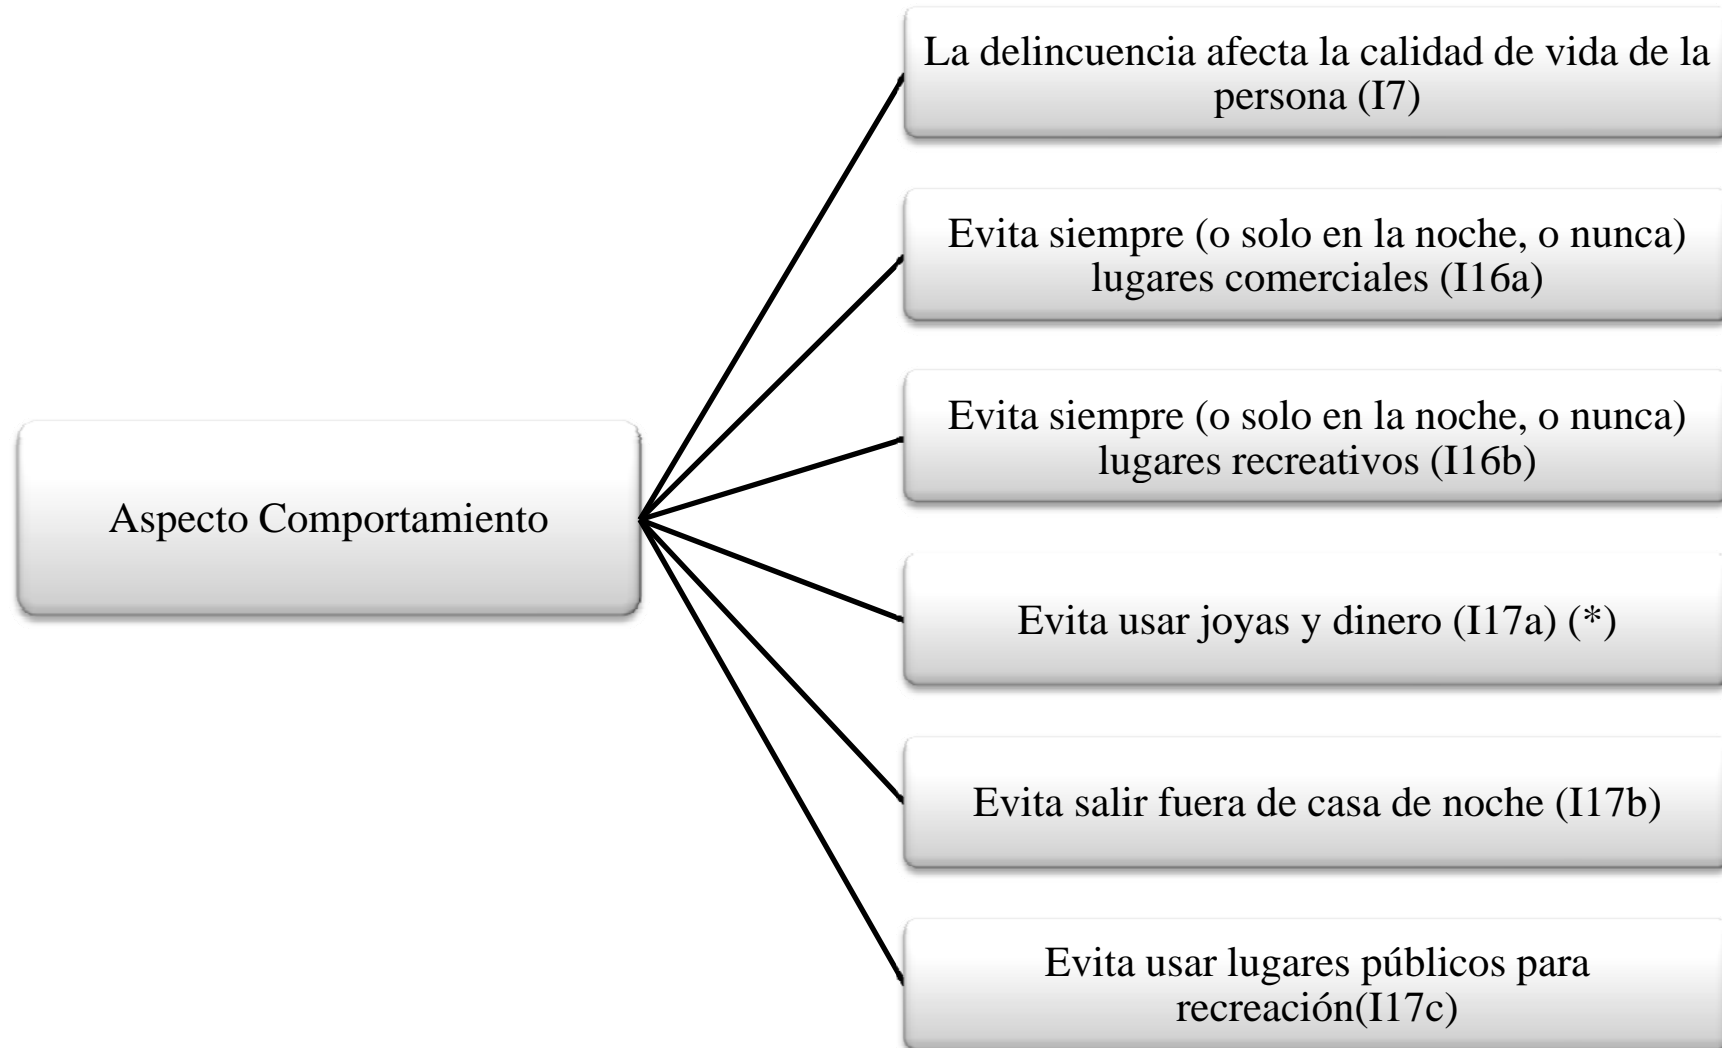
Aspecto Comportamiento

La delincuencia afecta la calidad de vida de la persona (I7)

Evita siempre (o solo en la noche, o nunca) lugares comerciales (I16a)

Evita siempre (o solo en la noche, o nunca) lugares recreativos (I16b)

Evita usar joyas y dinero (I17a) (*)

Evita salir fuera de casa de noche (I17b)

Evita usar lugares públicos para recreación(I17c)